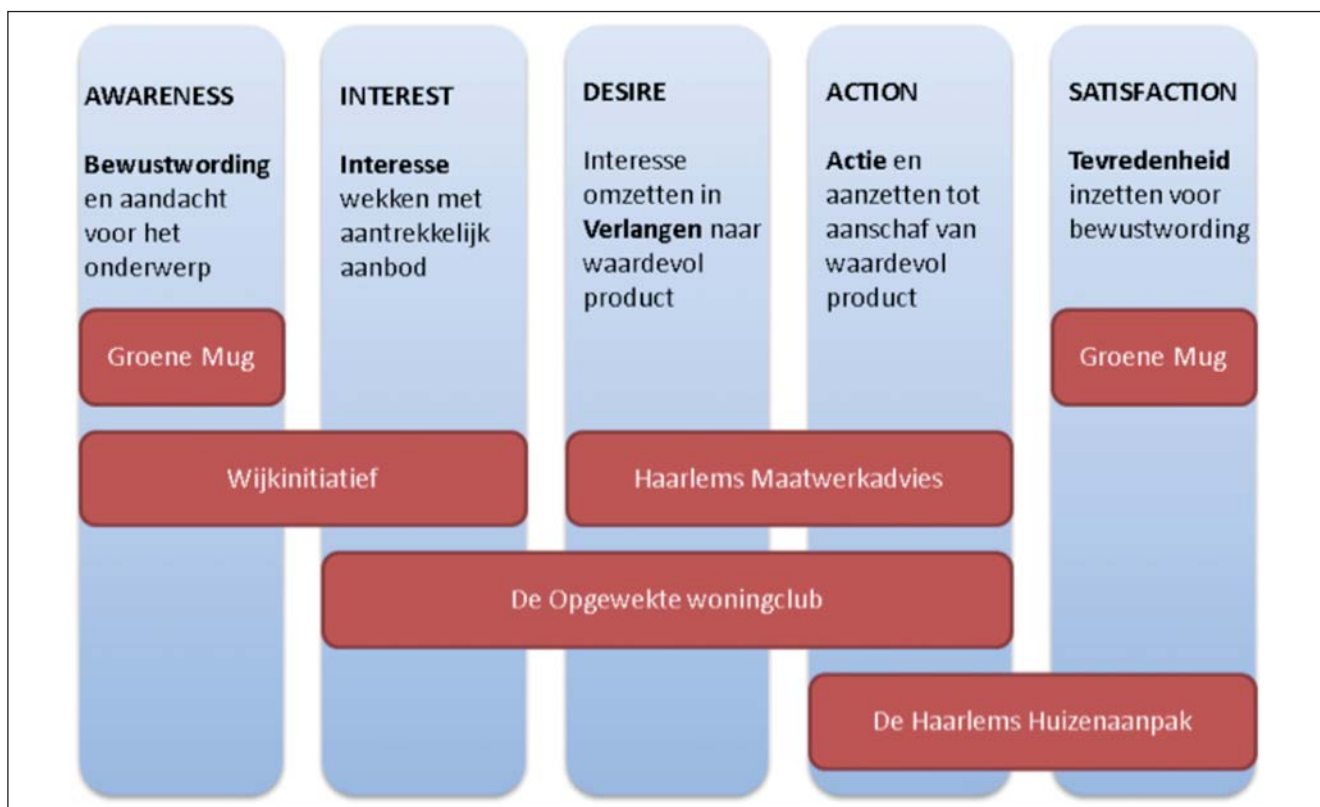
AWARENESS

**Bewustwording** en aandacht voor het onderwerp

INTEREST

**Interesse** wekken met aantrekkelijk aanbod

DESIRE

Interesse omzetten in **Verlangen** naar waardevol product

ACTION

**Actie** en aanzetten tot aanschaf van waardevol product

SATISFACTION

**Tevredenheid** inzetten voor bewustwording

Groene Mug

Groene Mug

Wijkinitiatief

Haarlems Maatwerkadvies

De Opgewekte woningclub

De Haarlems Huizenaanpak